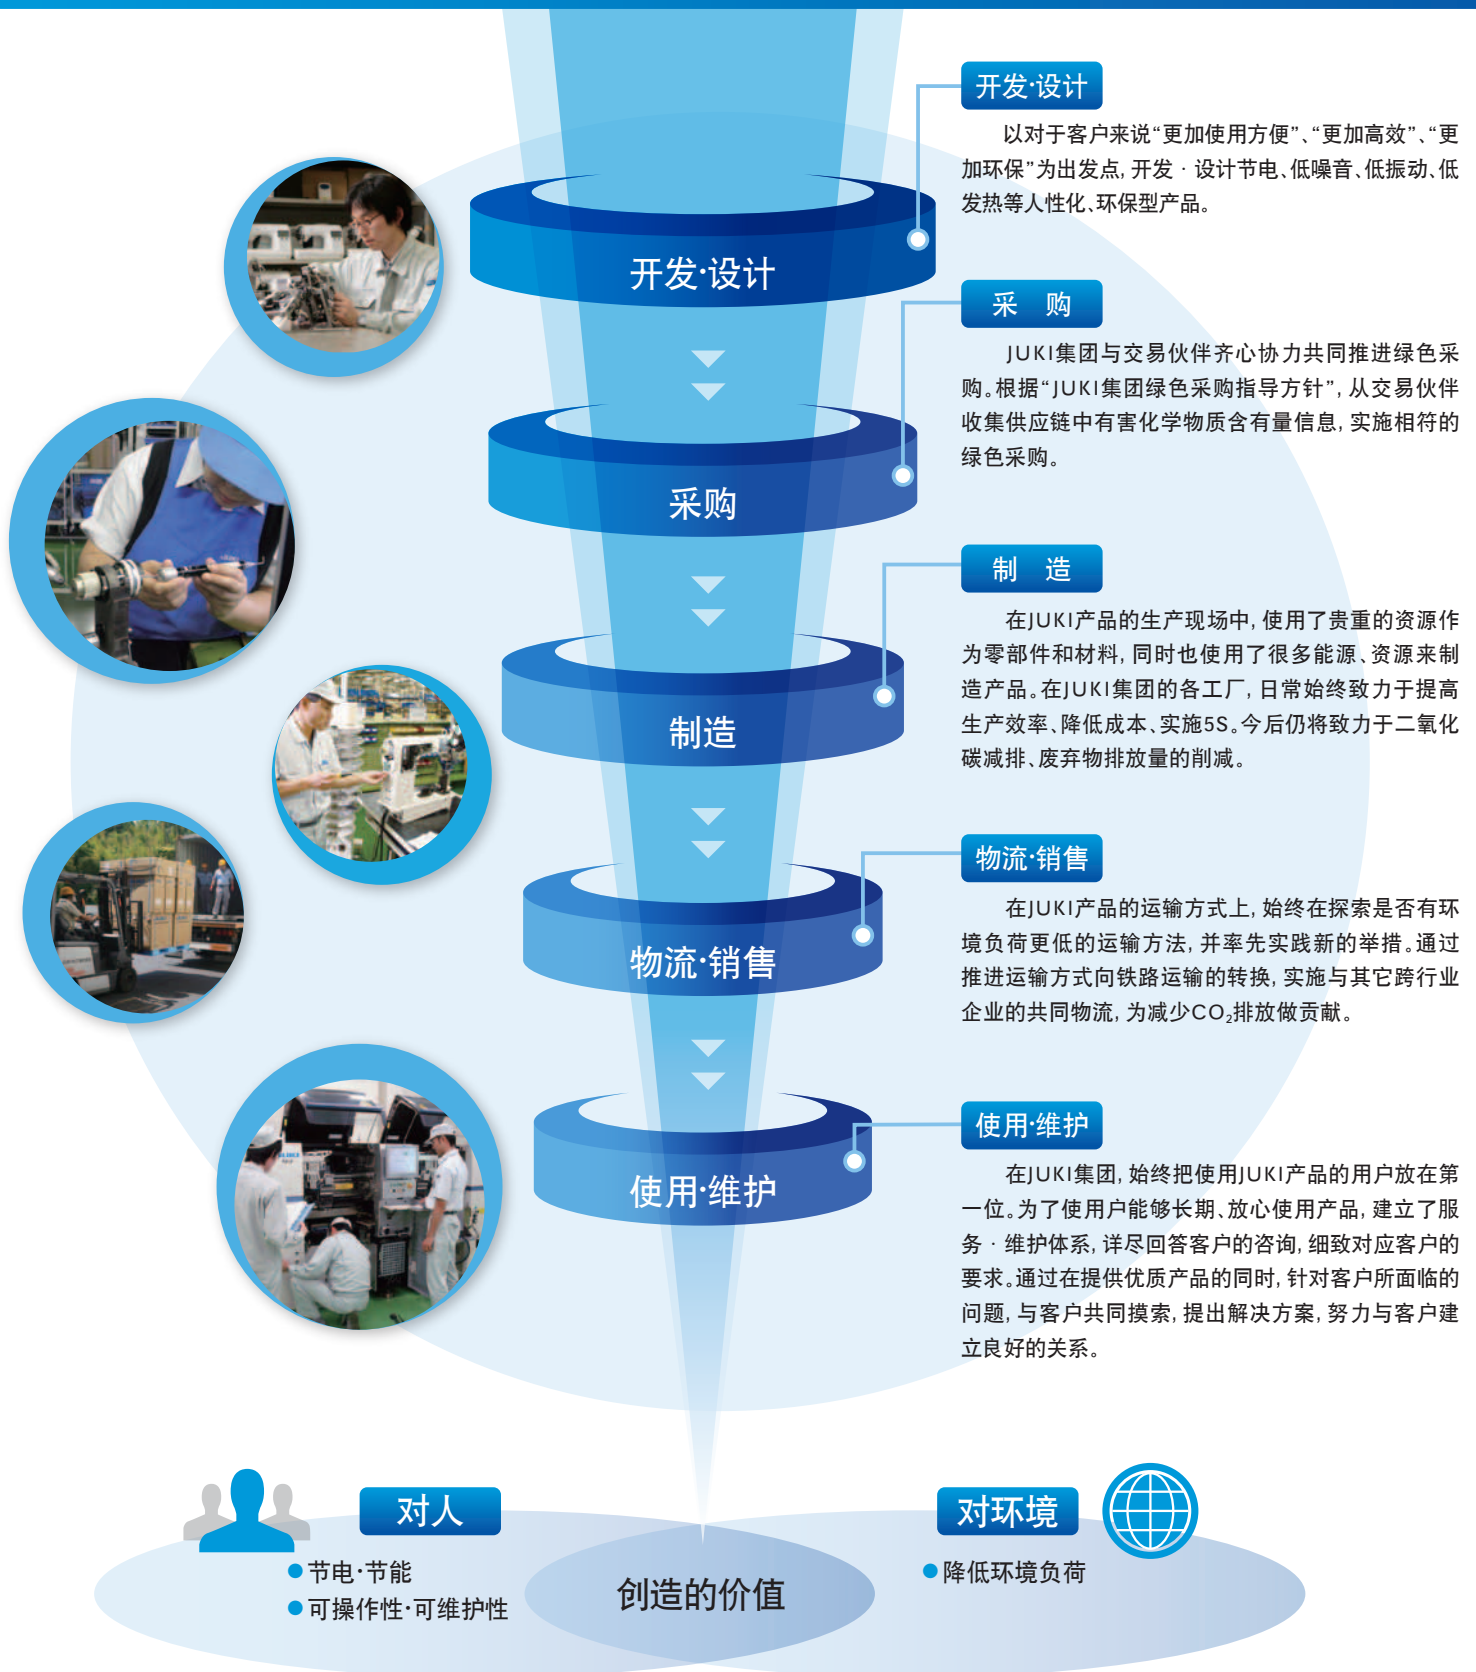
开发·设计

采购

制造

物流·销售

使用·维护

开发·设计

以对于客户来说“更加使用方便”、“更加高效”、“更加环保”为出发点，开发 · 设计节电、低噪音、低振动、低发热等人性化、环保型产品。

采　购

JUKI集团与交易伙伴齐心协力共同推进绿色采购。根据“JUKI集团绿色采购指导方针”，从交易伙伴收集供应链中有害化学物质含有量信息，实施相符的绿色采购。

制　造

在JUKI产品的生产现场中，使用了贵重的资源作为零部件和材料，同时也使用了很多能源、资源来制造产品。在JUKI集团的各工厂，日常始终致力于提高生产效率、降低成本、实施5S。今后仍将致力于二氧化碳减排、废弃物排放量的削减。

物流·销售

在JUKI产品的运输方式上，始终在探索是否有环境负荷更低的运输方法，并率先实践新的举措。通过推进运输方式向铁路运输的转换，实施与其它跨行业企业的共同物流，为减少$CO_2$排放做贡献。

使用·维护

在JUKI集团，始终把使用JUKI产品的用户放在第一位。为了使用户能够长期、放心使用产品，建立了服务 · 维护体系，详尽回答客户的咨询，细致对应客户的要求。通过在提供优质产品的同时，针对客户所面临的问题，与客户共同摸索，提出解决方案，努力与客户建立良好的关系。

对人

●节电·节能
●可操作性·可维护性

创造的价值

对环境

●降低环境负荷